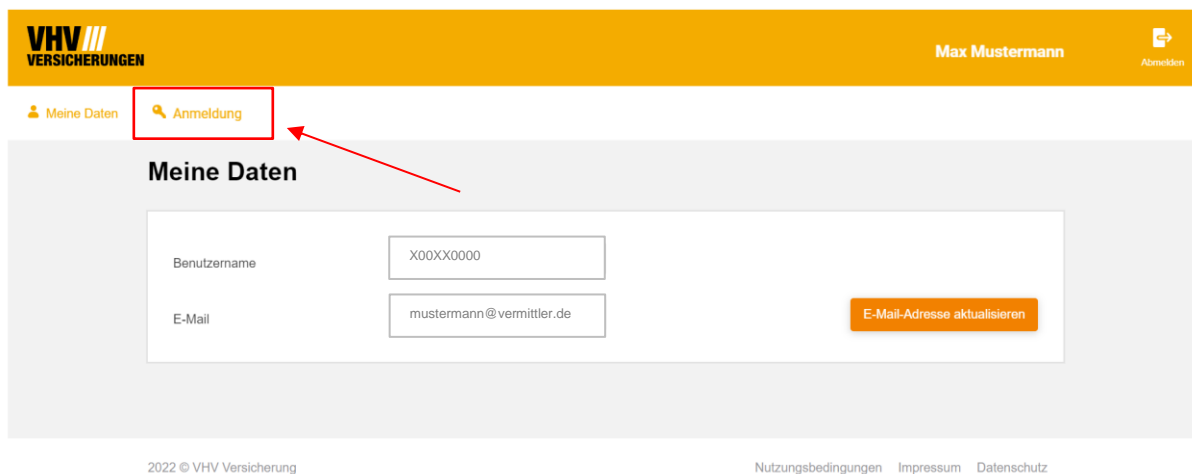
VHV
VERSICHERUNGEN

Max Mustermann

Abmelden

Meine Daten

Anmeldung

Meine Daten

Benutzername X00XX0000

E-Mail mustermann@vermittler.de

E-Mail-Adresse aktualisieren

2022 © VHV Versicherung

Nutzungsbedingungen Impressum Datenschutz